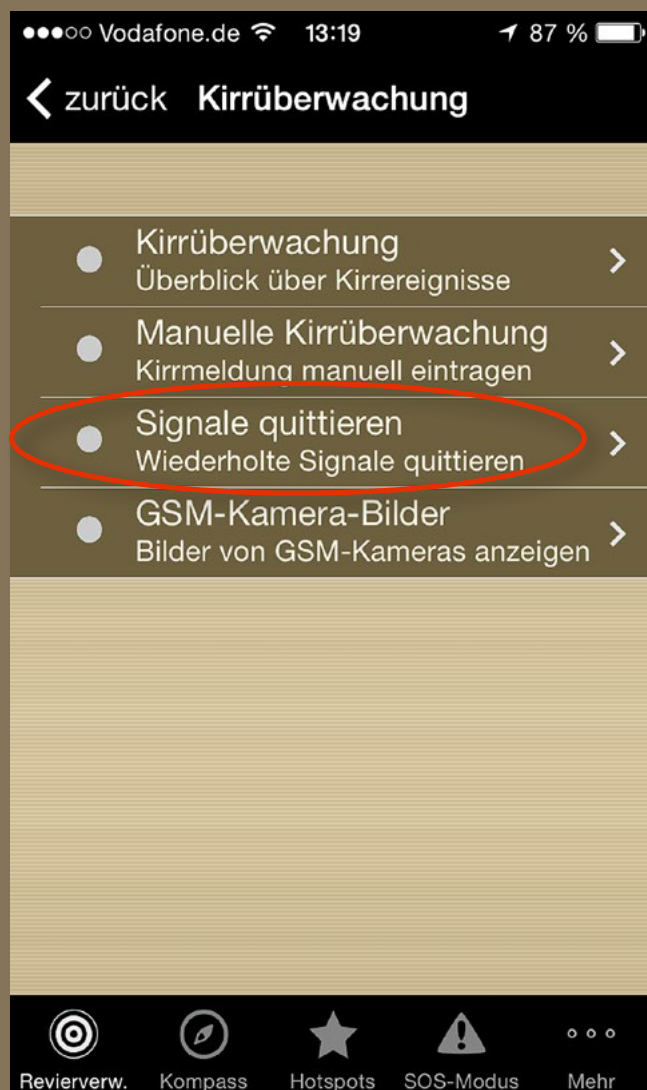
●●●○○ Vodafone.de 13:19 87 %

zurück Kirrüberwachung

Kirrüberwachung
Überblick über Kirrereignisse

Manuelle Kirrüberwachung
Kirrmeldung manuell eintragen

Signale quittieren
Wiederholte Signale quittieren

GSM-Kamera-Bilder
Bilder von GSM-Kameras anzeigen

Revierverw. Kompass Hotspots SOS-Modus Mehr